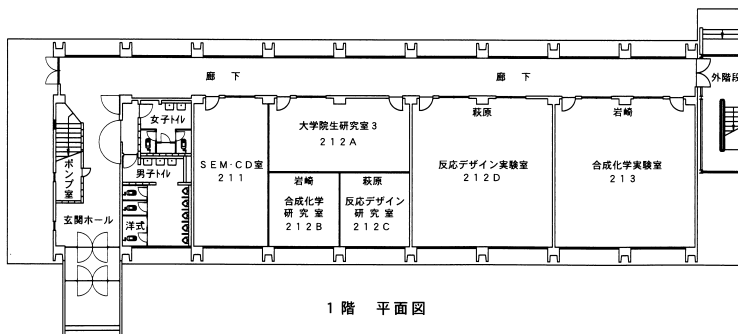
廊　下

廊　下

外階段

女子トイレ

男子トイレ

洋式

ポンプ室

玄関ホール

SEM·CD室
211

大学院生研究室3
212A

岩崎
合成化学研究室
212B

萩原
反応デザイン研究室
212C

萩原
反応デザイン実験室
212D

岩崎
合成化学実験室
213

1階　平面図